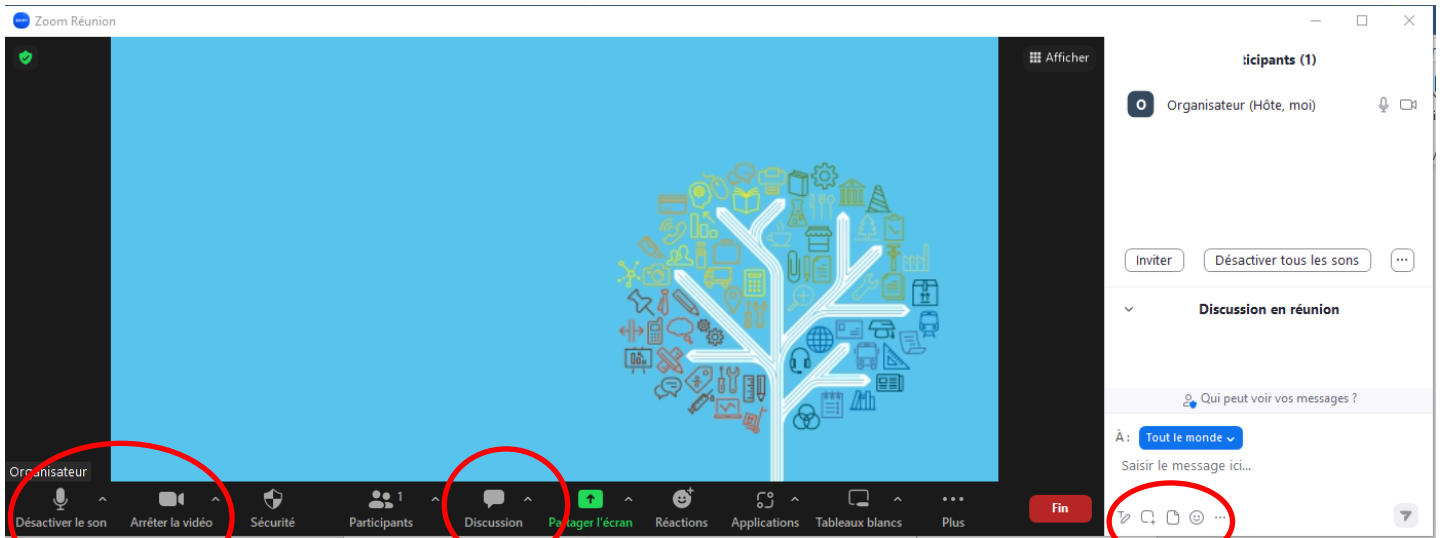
Zoom Réunion

Afficher

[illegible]icipants (1)

O Organisateur (Hôte, moi)

Inviter Désactiver tous les sons ···

Discussion en réunion

Qui peut voir vos messages ?

À : Tout le monde

Saisir le message ici...

Organisateur

Désactiver le son Arrêter la vidéo Sécurité Participants 1 Discussion Partager l'écran Réactions Applications Tableaux blancs Plus Fin